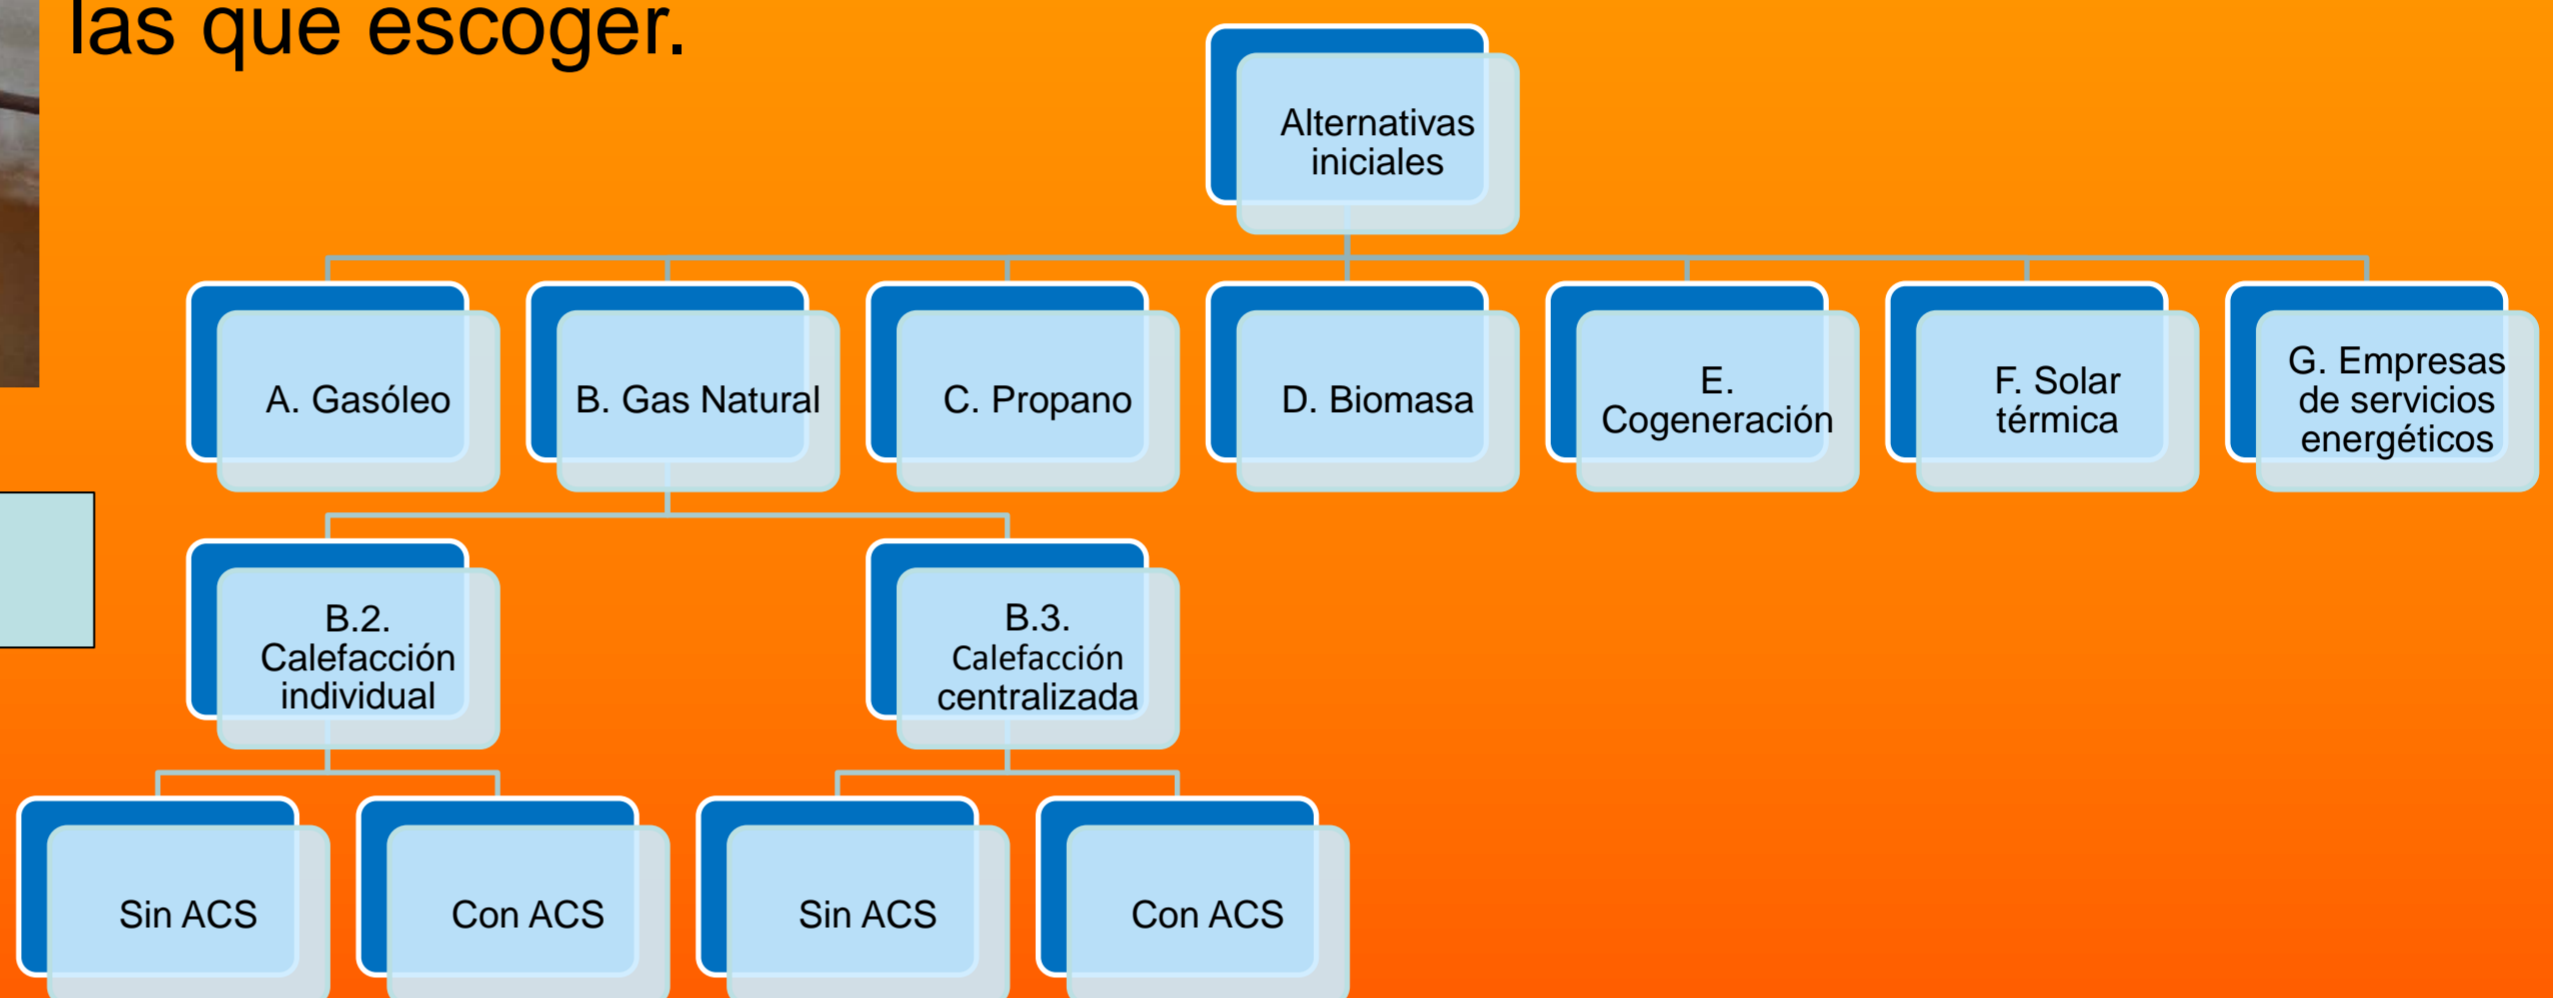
las que escoger.

Alternativas iniciales

A. Gasóleo

B. Gas Natural

C. Propano

D. Biomasa

E. Cogeneración

F. Solar térmica

G. Empresas de servicios energéticos

B.2. Calefacción individual

B.3. Calefacción centralizada

Sin ACS

Con ACS

Sin ACS

Con ACS